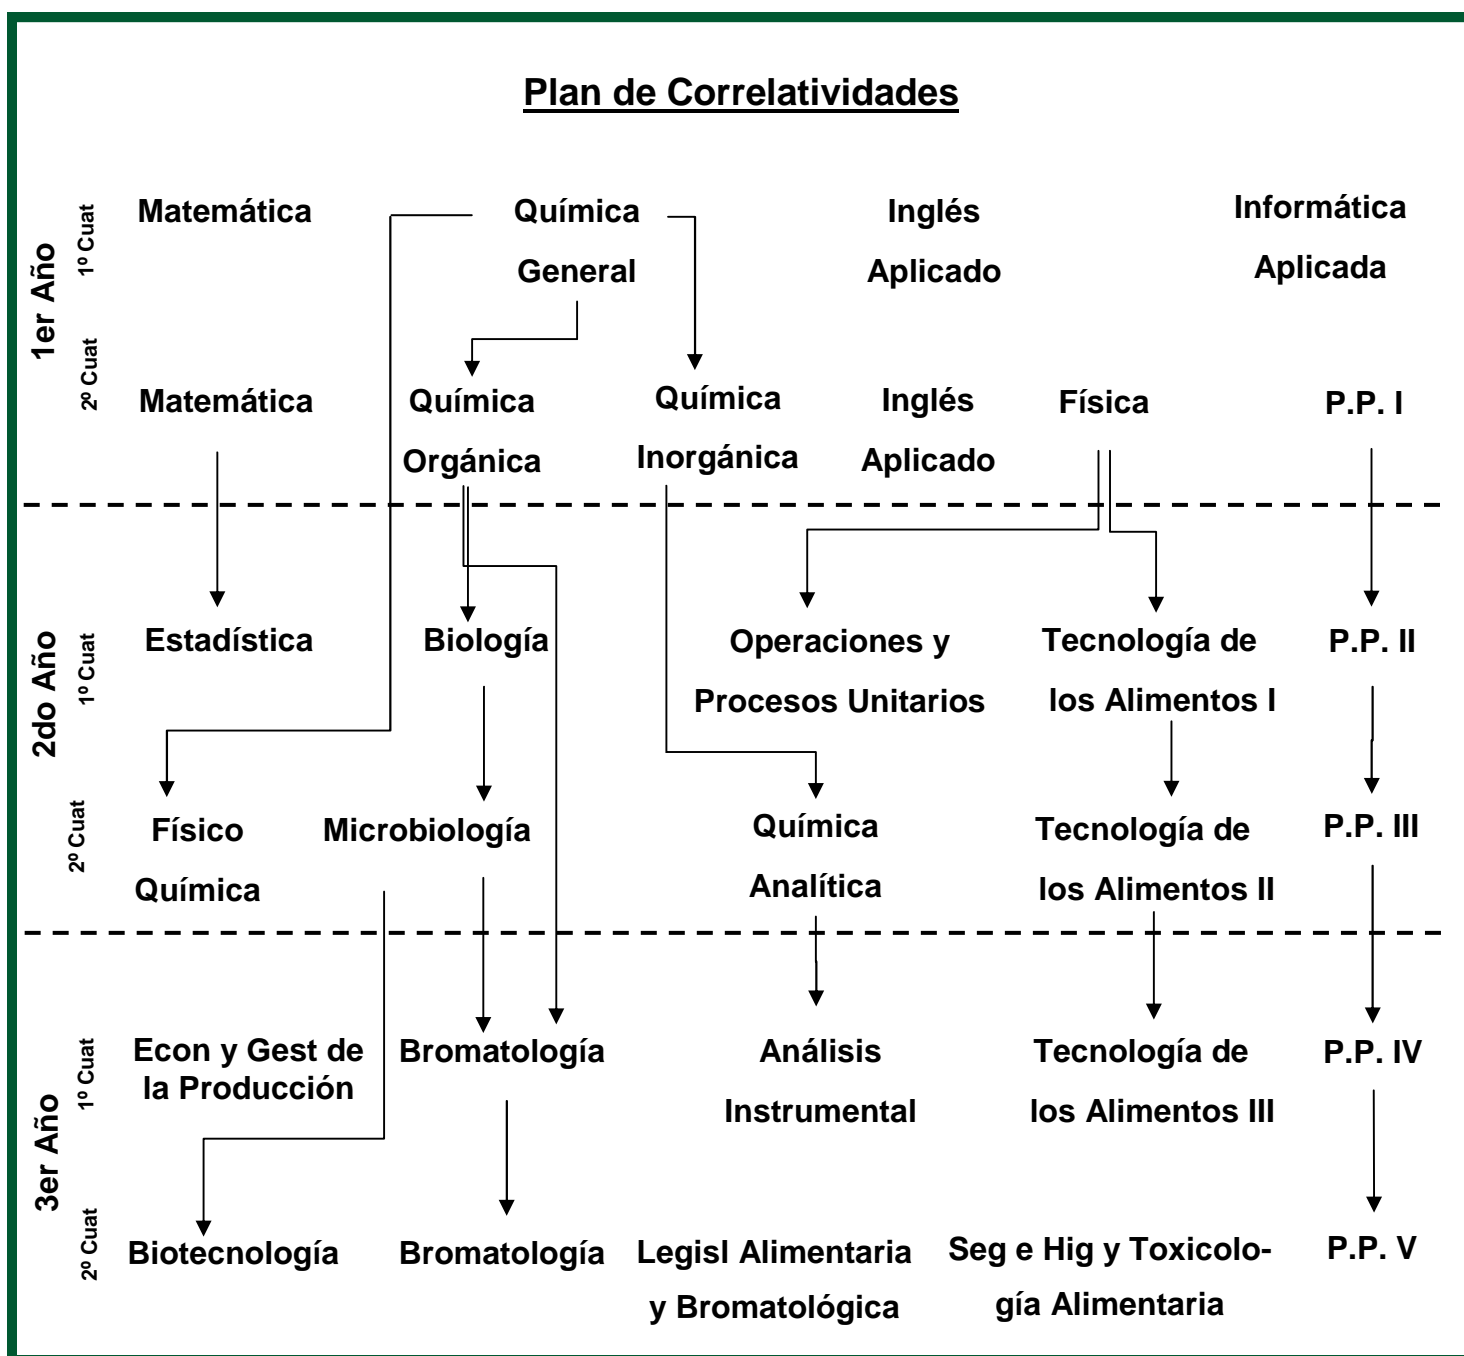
Plan de Correlatividades

1er Año

1º Cuat

Matemática

Química General

Inglés Aplicado

Informática Aplicada

2º Cuat

Matemática

Química Orgánica

Química Inorgánica

Inglés Aplicado

Física

P.P. I

2do Año

1º Cuat

Estadística

Biología

Operaciones y Procesos Unitarios

Tecnología de los Alimentos I

P.P. II

2º Cuat

Físico Química

Microbiología

Química Analítica

Tecnología de los Alimentos II

P.P. III

3er Año

1º Cuat

Econ y Gest de la Producción

Bromatología

Análisis Instrumental

Tecnología de los Alimentos III

P.P. IV

2º Cuat

Biotecnología

Bromatología

Legisl Alimentaria y Bromatológica

Seg e Hig y Toxicología Alimentaria

P.P. V